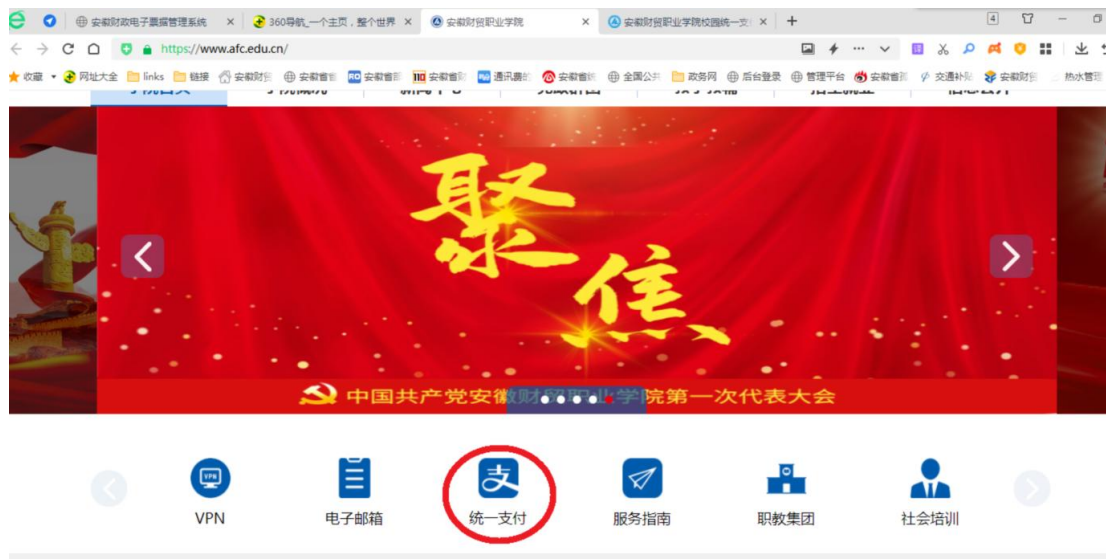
安徽财政电子票据管理系统 ×
360导航_一个主页，整个世界 ×
安徽财贸职业学院 ×
安徽财贸职业学院校园统一支 ×
+
4

https://www.afc.edu.cn/

收藏 网址大全 links 链接 安徽财贸 安徽省 安徽省 安徽省 通讯录 安徽省 全国公共 政务网 后台登录 管理平台 安徽省 交通补贴 安徽财贸 热水管理

聚焦

中国共产党安徽财贸职业学院第一次代表大会

VPN
电子邮箱
统一支付
服务指南
职教集团
社会培训